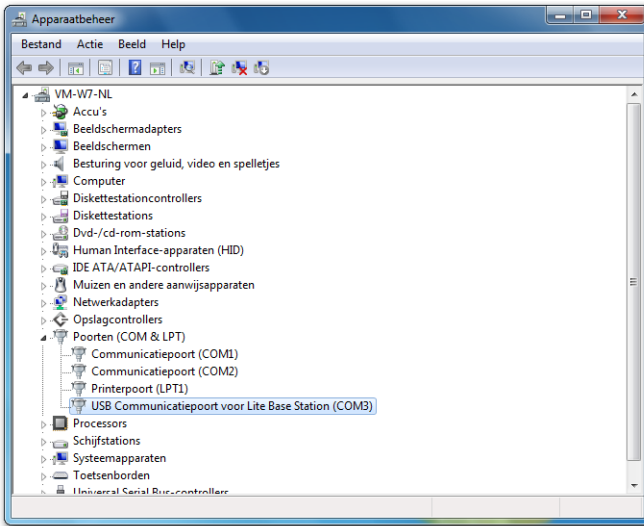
Apparaatbeheer

Bestand Actie Beeld Help

VM-W7-NL
Accu's
Beeldschermadapters
Beeldschermen
Besturing voor geluid, video en spelletjes
Computer
Diskettestationcontrollers
Diskettestations
Dvd-/cd-rom-stations
Human Interface-apparaten (HID)
IDE ATA/ATAPI-controllers
Muizen en andere aanwijsapparaten
Netwerkadapters
Opslagcontrollers
Poorten (COM & LPT)
Communicatiepoort (COM1)
Communicatiepoort (COM2)
Printerpoort (LPT1)
USB Communicatiepoort voor Lite Base Station (COM3)
Processors
Schijfstations
Systeemapparaten
Toetsenborden
Universal Serial Bus-controllers